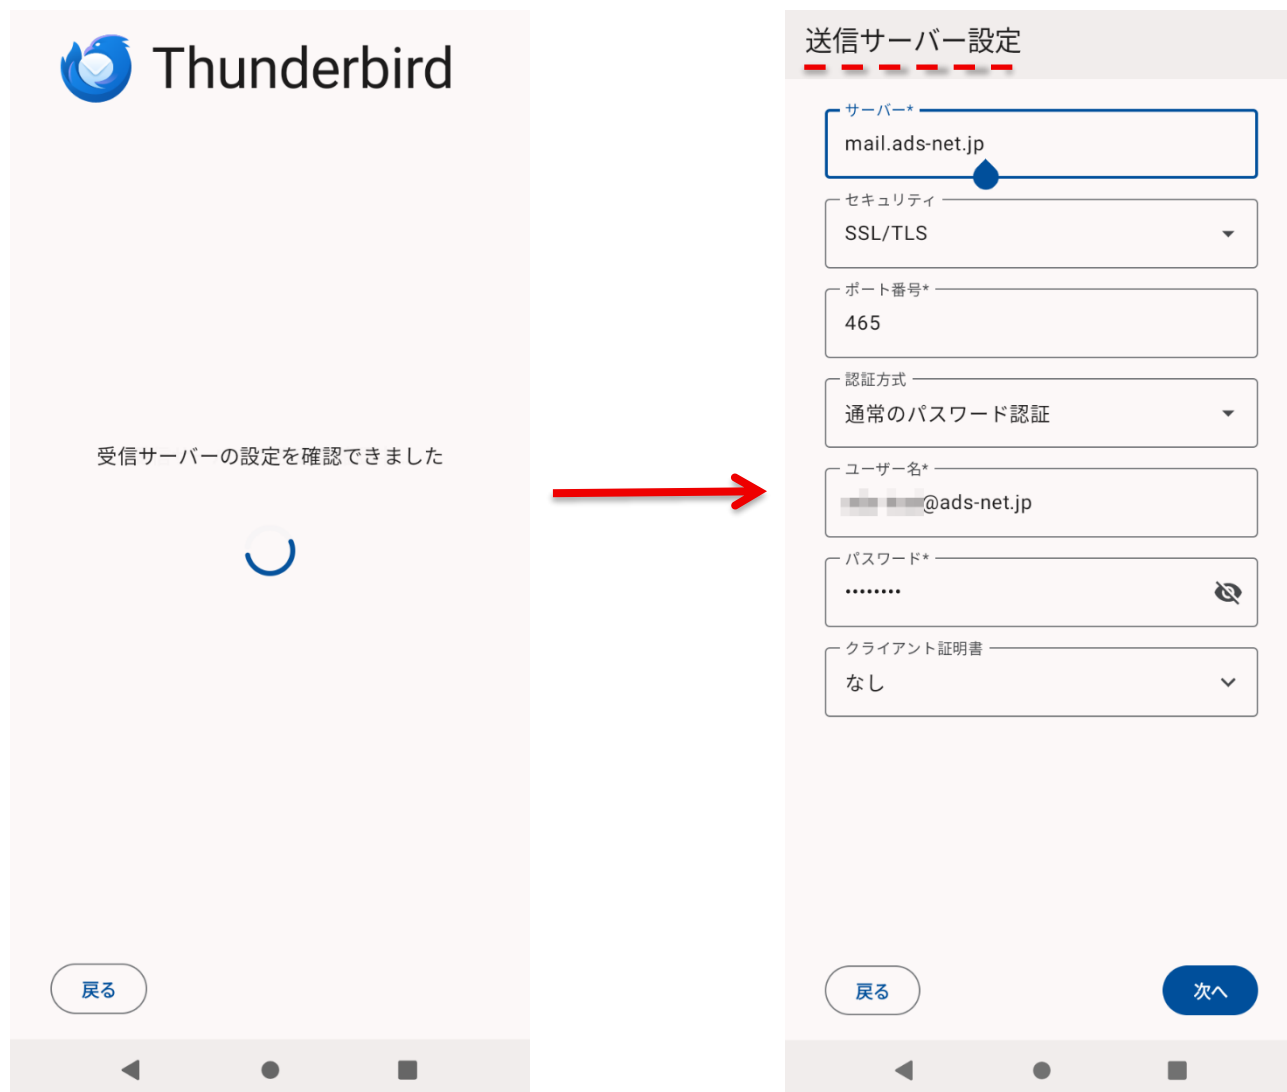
Thunderbird

受信サーバーの設定を確認できました

戻る

送信サーバー設定

サーバー*
mail.ads-net.jp

セキュリティ
SSL/TLS

ポート番号*
465

認証方式
通常のパスワード認証

ユーザー名*
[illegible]@ads-net.jp

パスワード*
••••••••

クライアント証明書
なし

戻る

次へ